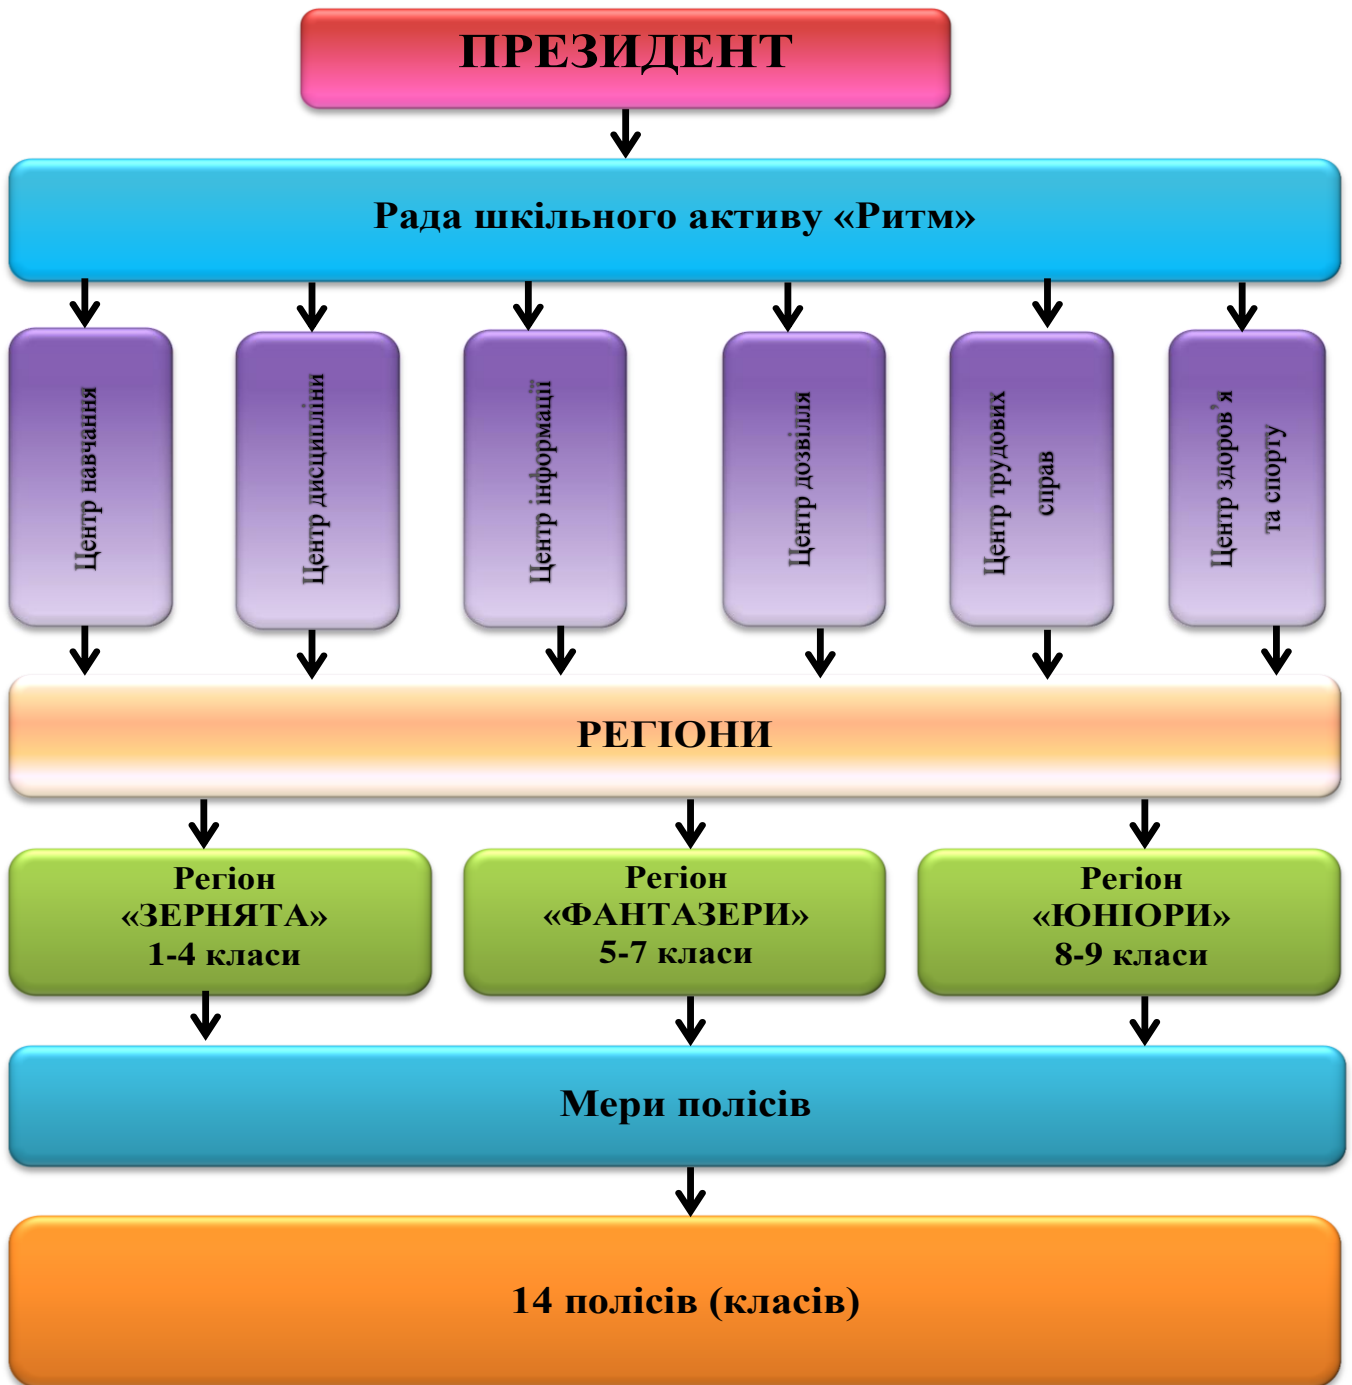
ПРЕЗИДЕНТ

Рада шкільного активу «Ритм»

Центр навчання

Центр дисципліни

Центр інформації

Центр дозвілля

Центр трудових справ

Центр здоров'я та спорту

РЕГІОНИ

Регіон «ЗЕРНЯТА» 1-4 класи

Регіон «ФАНТАЗЕРИ» 5-7 класи

Регіон «ЮНІОРИ» 8-9 класи

Мери полісів

14 полісів (класів)